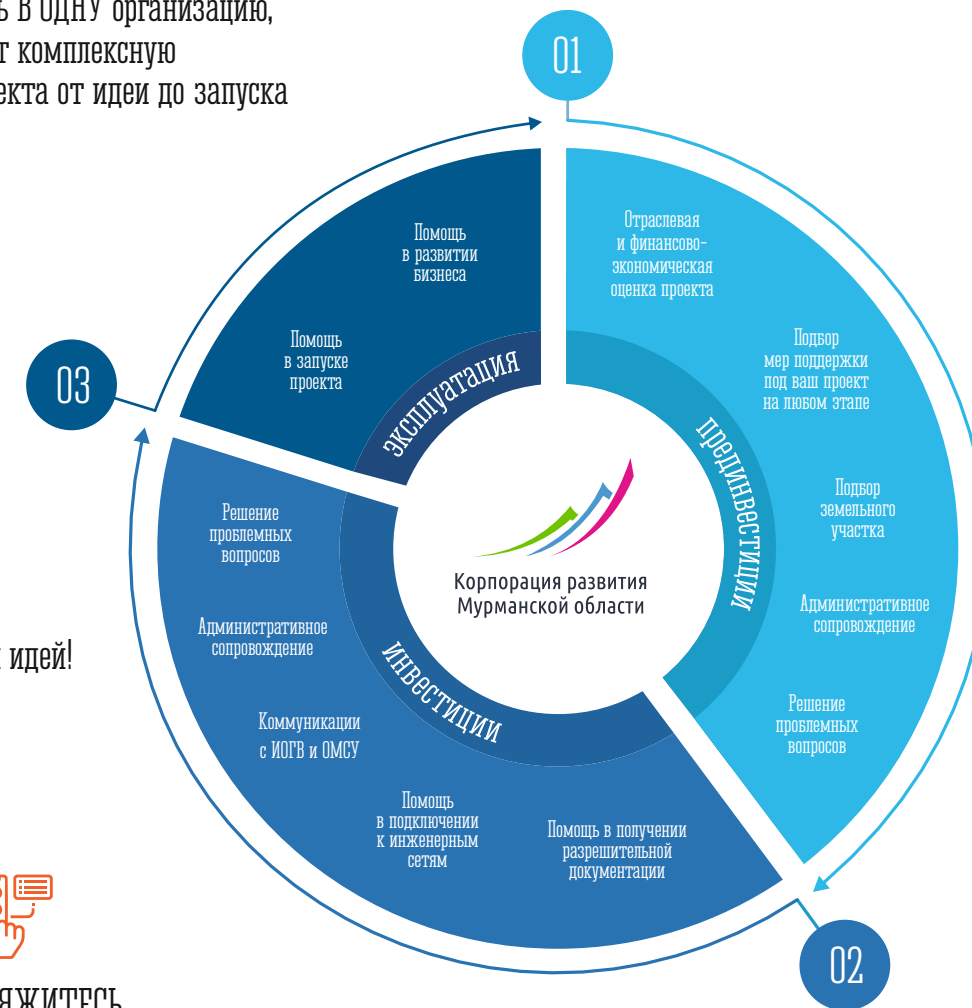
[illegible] в ОДНУ организацию, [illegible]т комплексную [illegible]екта от идеи до запуска

01

Отраслевая и финансово-экономическая оценка проекта

Подбор мер поддержки под ваш проект на любом этапе

Подбор земельного участка

Административное сопровождение

Решение проблемных вопросов

предынвестиции

02

Помощь в получении разрешительной документации

Помощь в подключении к инженерным сетям

Коммуникации с ИОГВ и ОМСУ

Административное сопровождение

Решение проблемных вопросов

инвестиции

03

Помощь в запуске проекта

Помощь в развитии бизнеса

эксплуатация

Корпорация развития Мурманской области

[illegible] идей!

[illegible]яжитесь